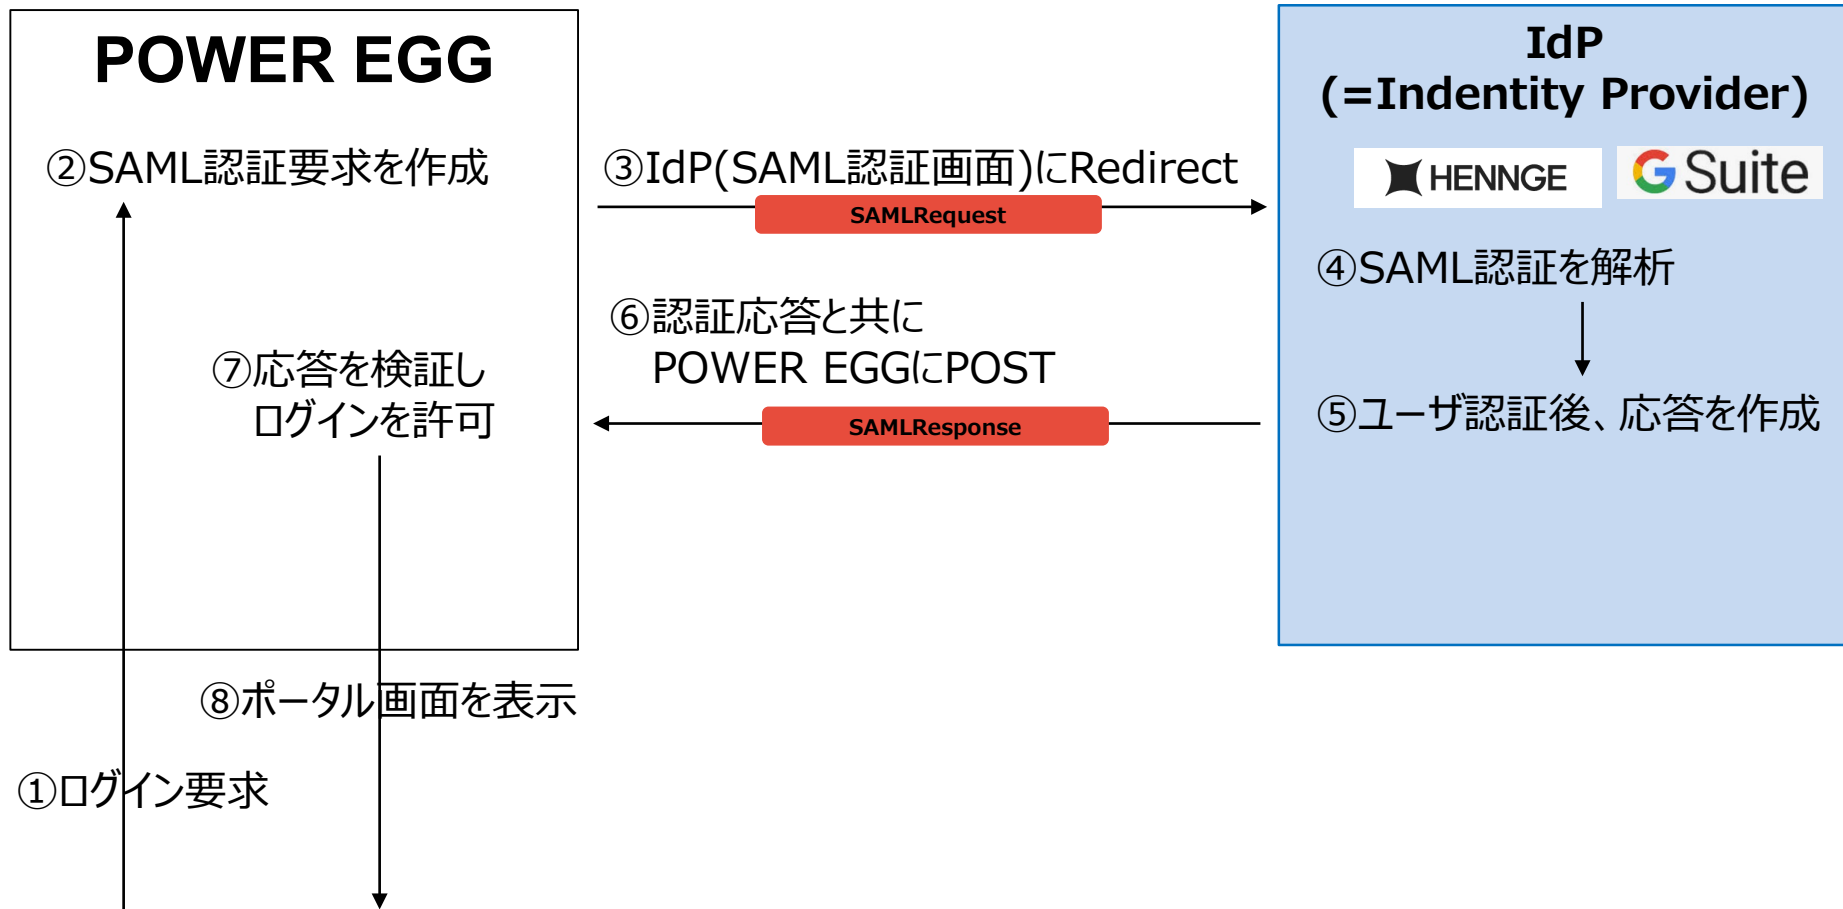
POWER EGG

②SAML認証要求を作成

⑦応答を検証し
ログインを許可

③IdP(SAML認証画面)にRedirect

SAMLRequest

⑥認証応答と共に
POWER EGGにPOST

SAMLResponse

IdP
(=Indentity Provider)

HENNGE

G Suite

④SAML認証を解析

⑤ユーザ認証後、応答を作成

⑧ポータル画面を表示

①ログイン要求